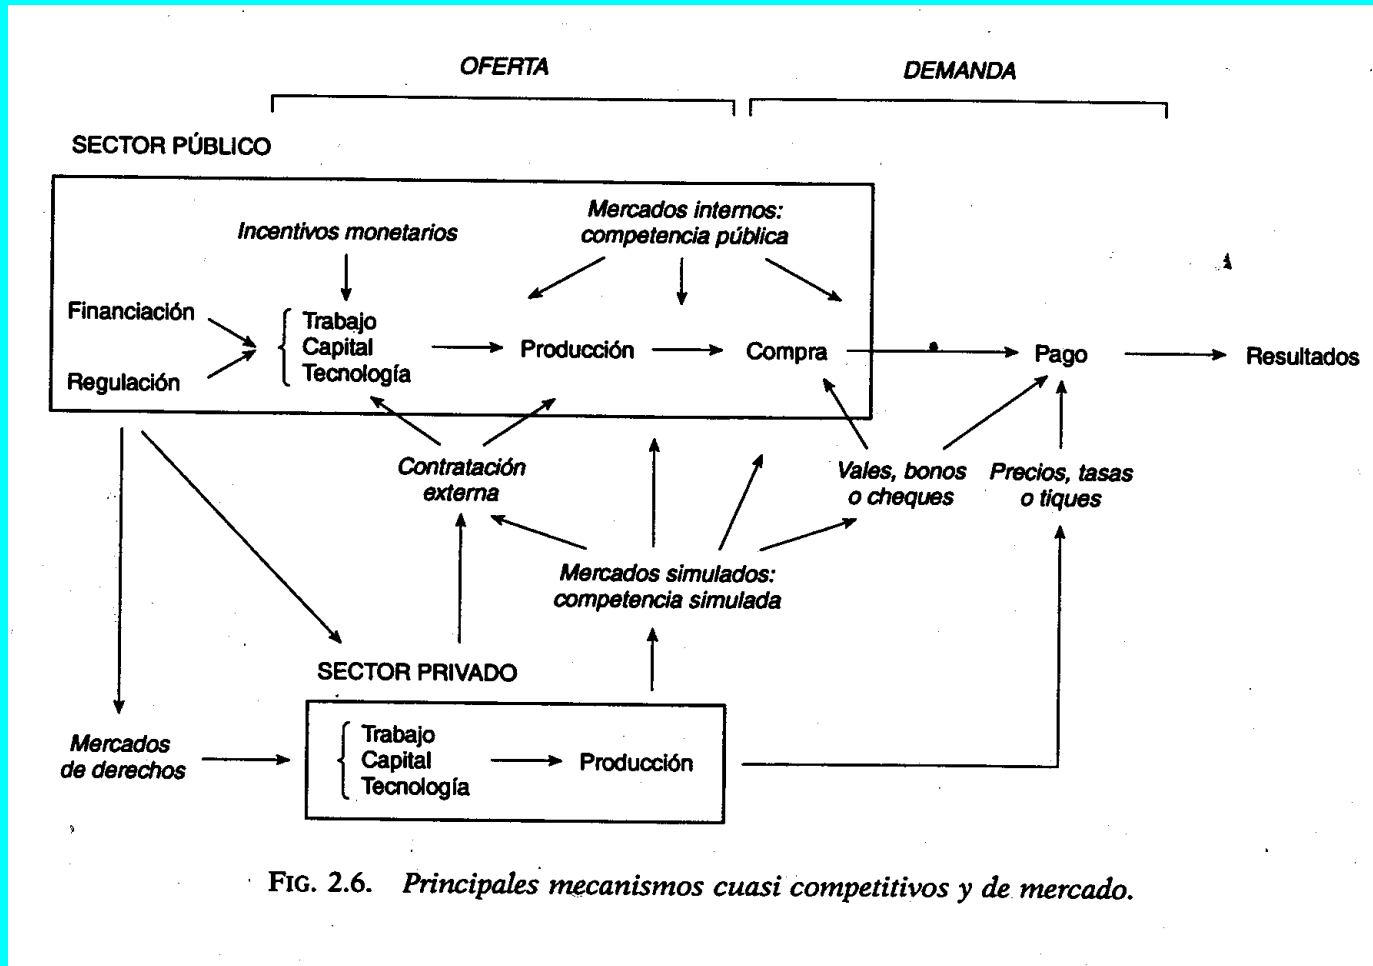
OFERTA

DEMANDA

SECTOR PÚBLICO

Incentivos monetarios

Mercados internos: competencia pública

Financiación

Regulación

Trabajo
Capital
Tecnología

Producción

Compra

Pago

Resultados

Contratación externa

Vales, bonos o cheques

Precios, tasas o tiques

Mercados simulados: competencia simulada

SECTOR PRIVADO

Mercados de derechos

Trabajo
Capital
Tecnología

Producción

FIG. 2.6. Principales mecanismos cuasi competitivos y de mercado.